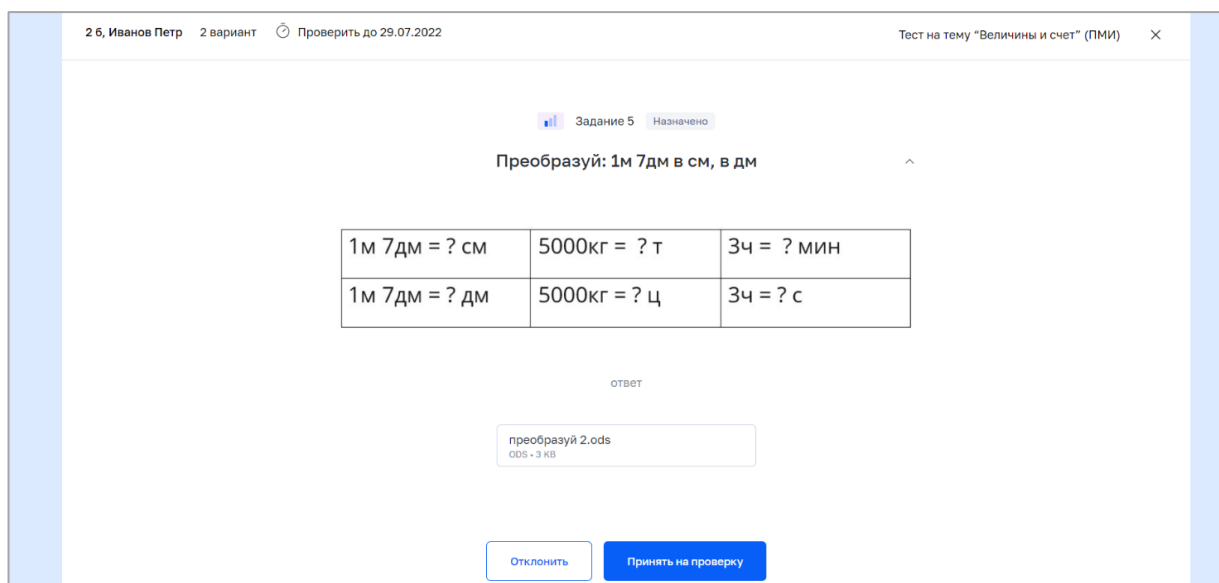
2 б, Иванов Петр 2 вариант Проверить до 29.07.2022

Тест на тему "Величины и счет" (ПМИ) ×

Задание 5 Назначено

Преобразуй: 1м 7дм в см, в дм

| 1м 7дм = ? см | 5000кг = ? т | 3ч = ? мин |
|---|---|---|
| 1м 7дм = ? дм | 5000кг = ? ц | 3ч = ? с |

ответ

преобразуй 2.ods
ODS • 3 KB

Отклонить

Принять на проверку